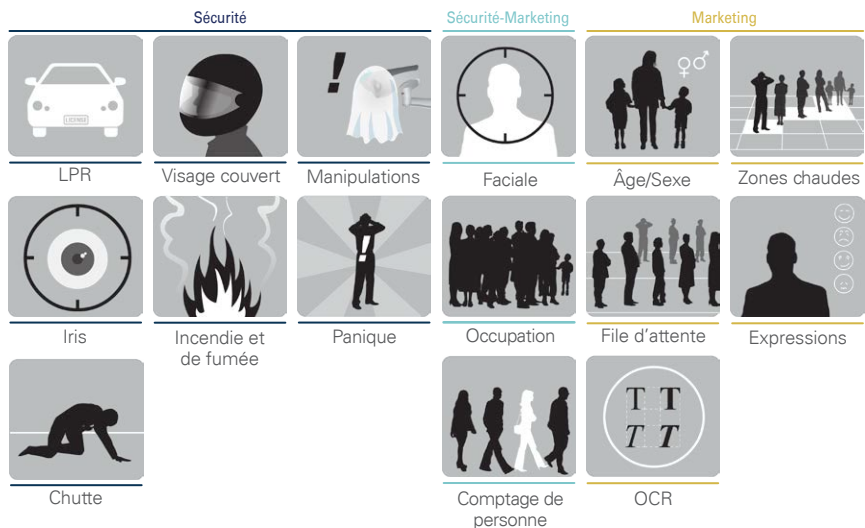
Sécurité

Sécurité-Marketing

Marketing

LICENSE

LPR

Visage couvert

!

Manipulations

Faciale

♀♂

Âge/Sexe

Zones chaudes

Iris

Incendie et de fumée

Panique

Occupation

File d'attente

Expressions

Chutte

Comptage de personne

T T
T T

OCR